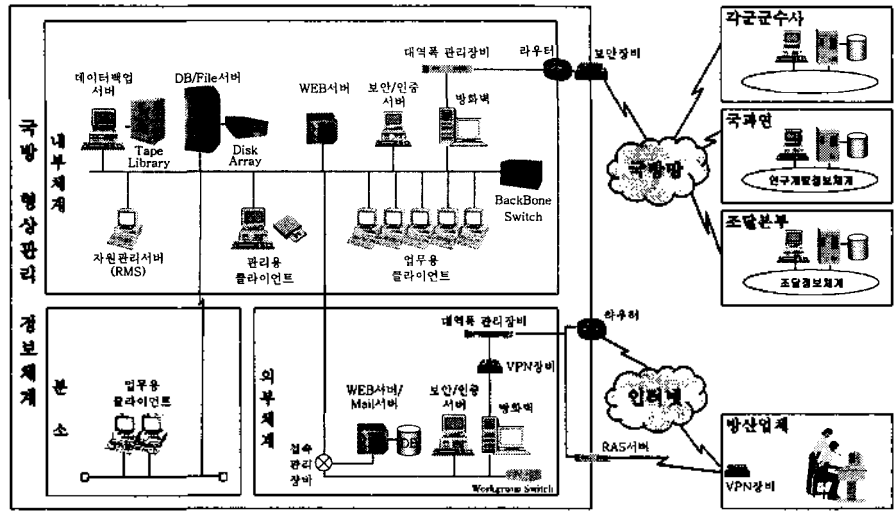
국방 형상관리 정보체계

내부체계

데이터백업 서버

Tape Library

DB/File서버

Disk Array

WEB서버

보안/인증 서버

대역폭 관리장비

라우터

보안장비

방화벽

BackBone Switch

자원관리서버 (RMS)

관리용 클라이언트

업무용 클라이언트

분소

업무용 클라이언트

외부체계

대역폭 관리장비

라우터

VPN장비

WEB서버/ Mail서버

DB

보안/인증 서버

방화벽

접속 관리 장비

Workgroup Switch

RAS서버

각군군수사

국과연

연구개발정보체계

조달본부

조달정보체계

국방망

인터넷

방산업체

VPN장비